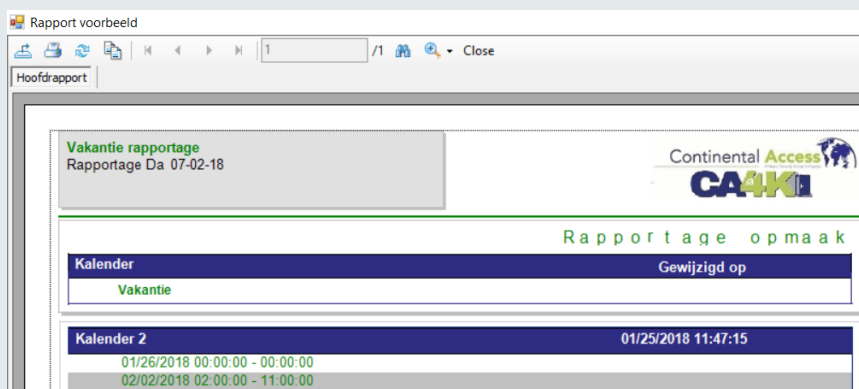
Rapport voorbeeld

1 /1 Close

Hoofdrapport

Vakantie rapportage
Rapportage Da 07-02-18

Continental Access
CA4K

Rapportage opmaak

| Kalender | Gewijzigd op |
|---|---|
| Vakantie | |

| Kalender 2 | 01/25/2018 11:47:15 |
|---|---|
| 01/26/2018 00:00:00 - 00:00:00 | |
| 02/02/2018 02:00:00 - 11:00:00 | |